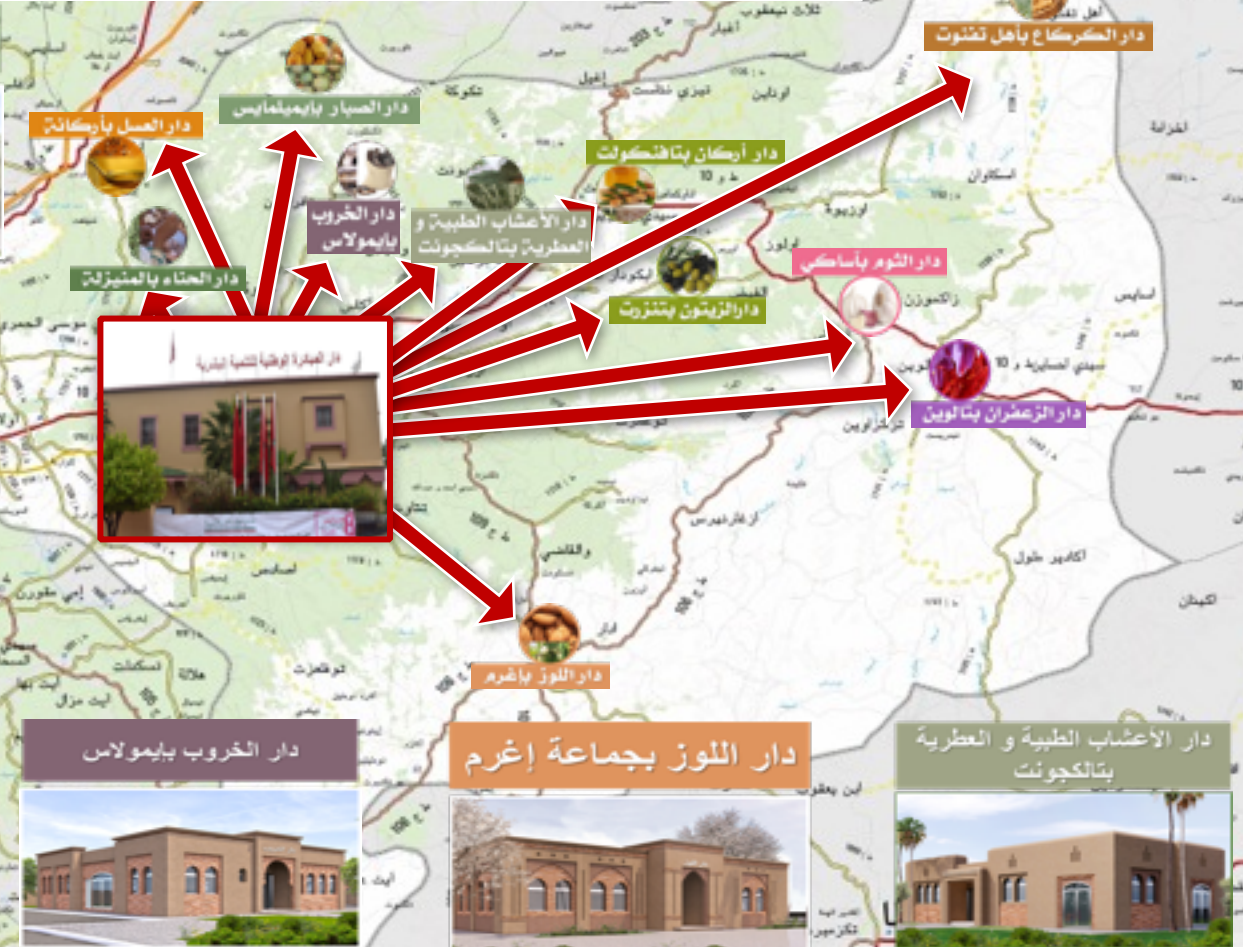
دار الكركاع بأهل تفنوت

دار العسل بأركانة

دار الصبار بإيميلمايس

دار الخروب بإيمولاس

دار الأعشاب الطبية و العطرية بتالكجونت

دار أركان بتافنكولت

دار الحناء بالمنيزلة

دار الزيتون بتنزرت

دار الثوم بأساكي

دار الزعفران بتالوين

دار اللوز بإغرم

دار الخروب بإيمولاس

دار اللوز بجماعة إغرم

دار الأعشاب الطبية و العطرية بتالكجونت